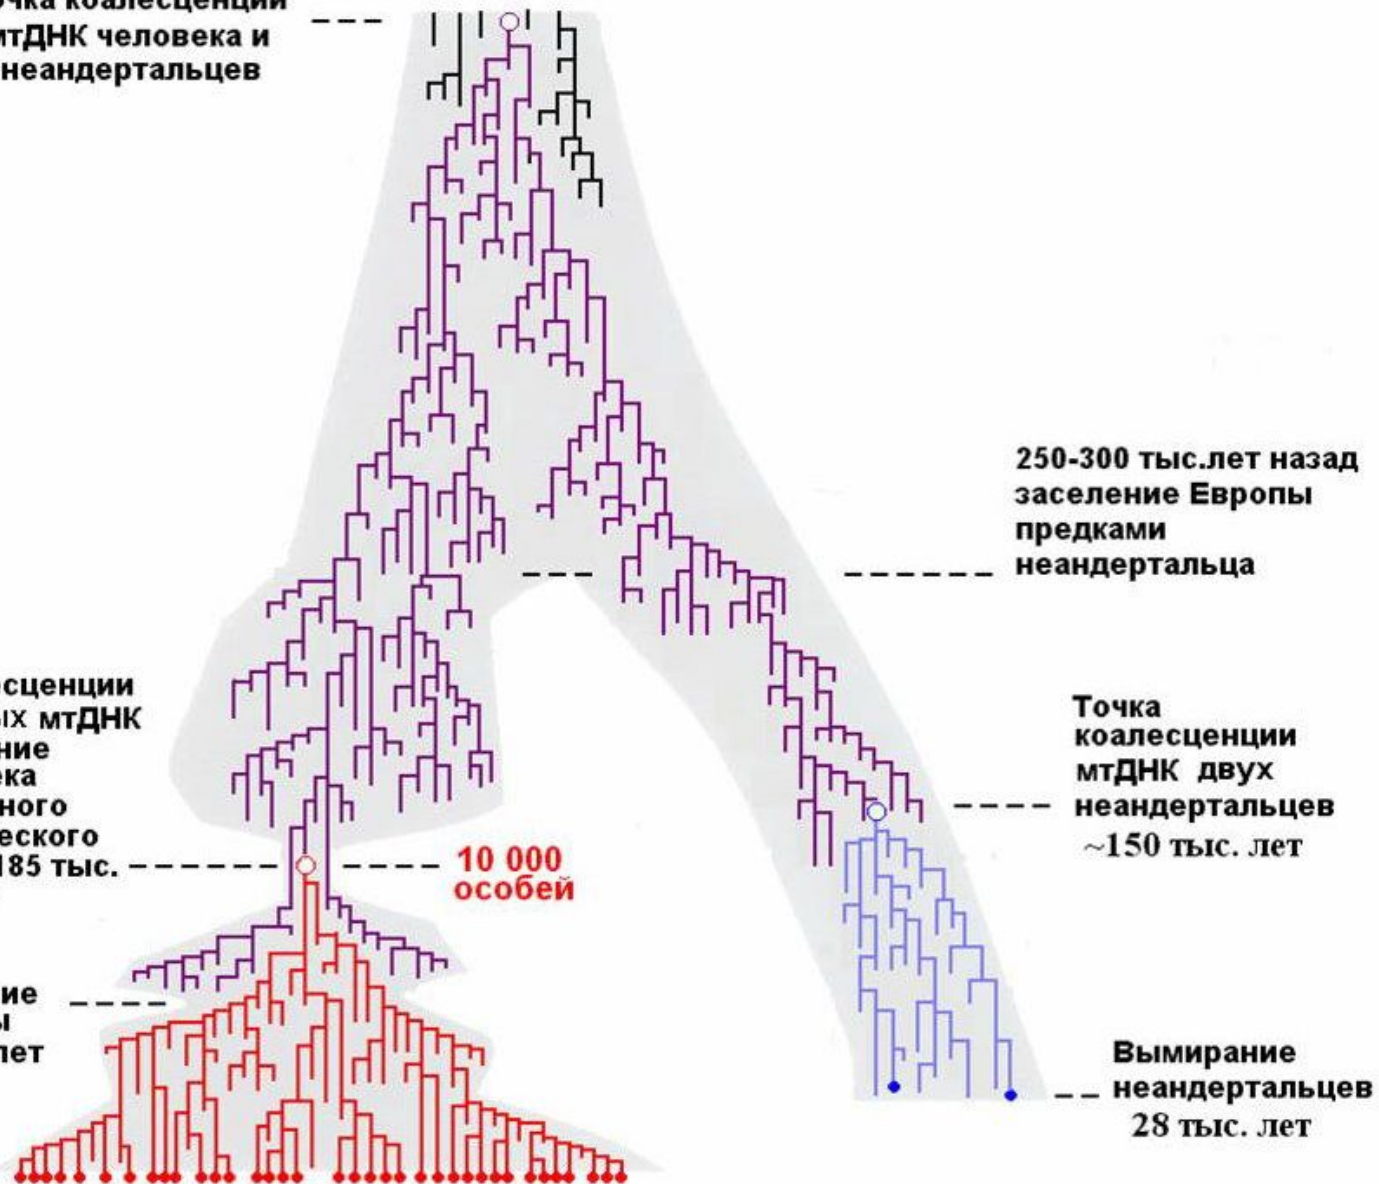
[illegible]очка коалесценции мтДНК человека и неандертальцев

250-300 тыс.лет назад заселение Европы предками неандертальца

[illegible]есценции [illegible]ых мтДНК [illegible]ние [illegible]ека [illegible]ного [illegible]еского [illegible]185 тыс.

10 000 особей

Точка коалесценции мтДНК двух неандертальцев ~150 тыс. лет

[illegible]ие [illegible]ы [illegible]лет

Вымирание неандертальцев 28 тыс. лет